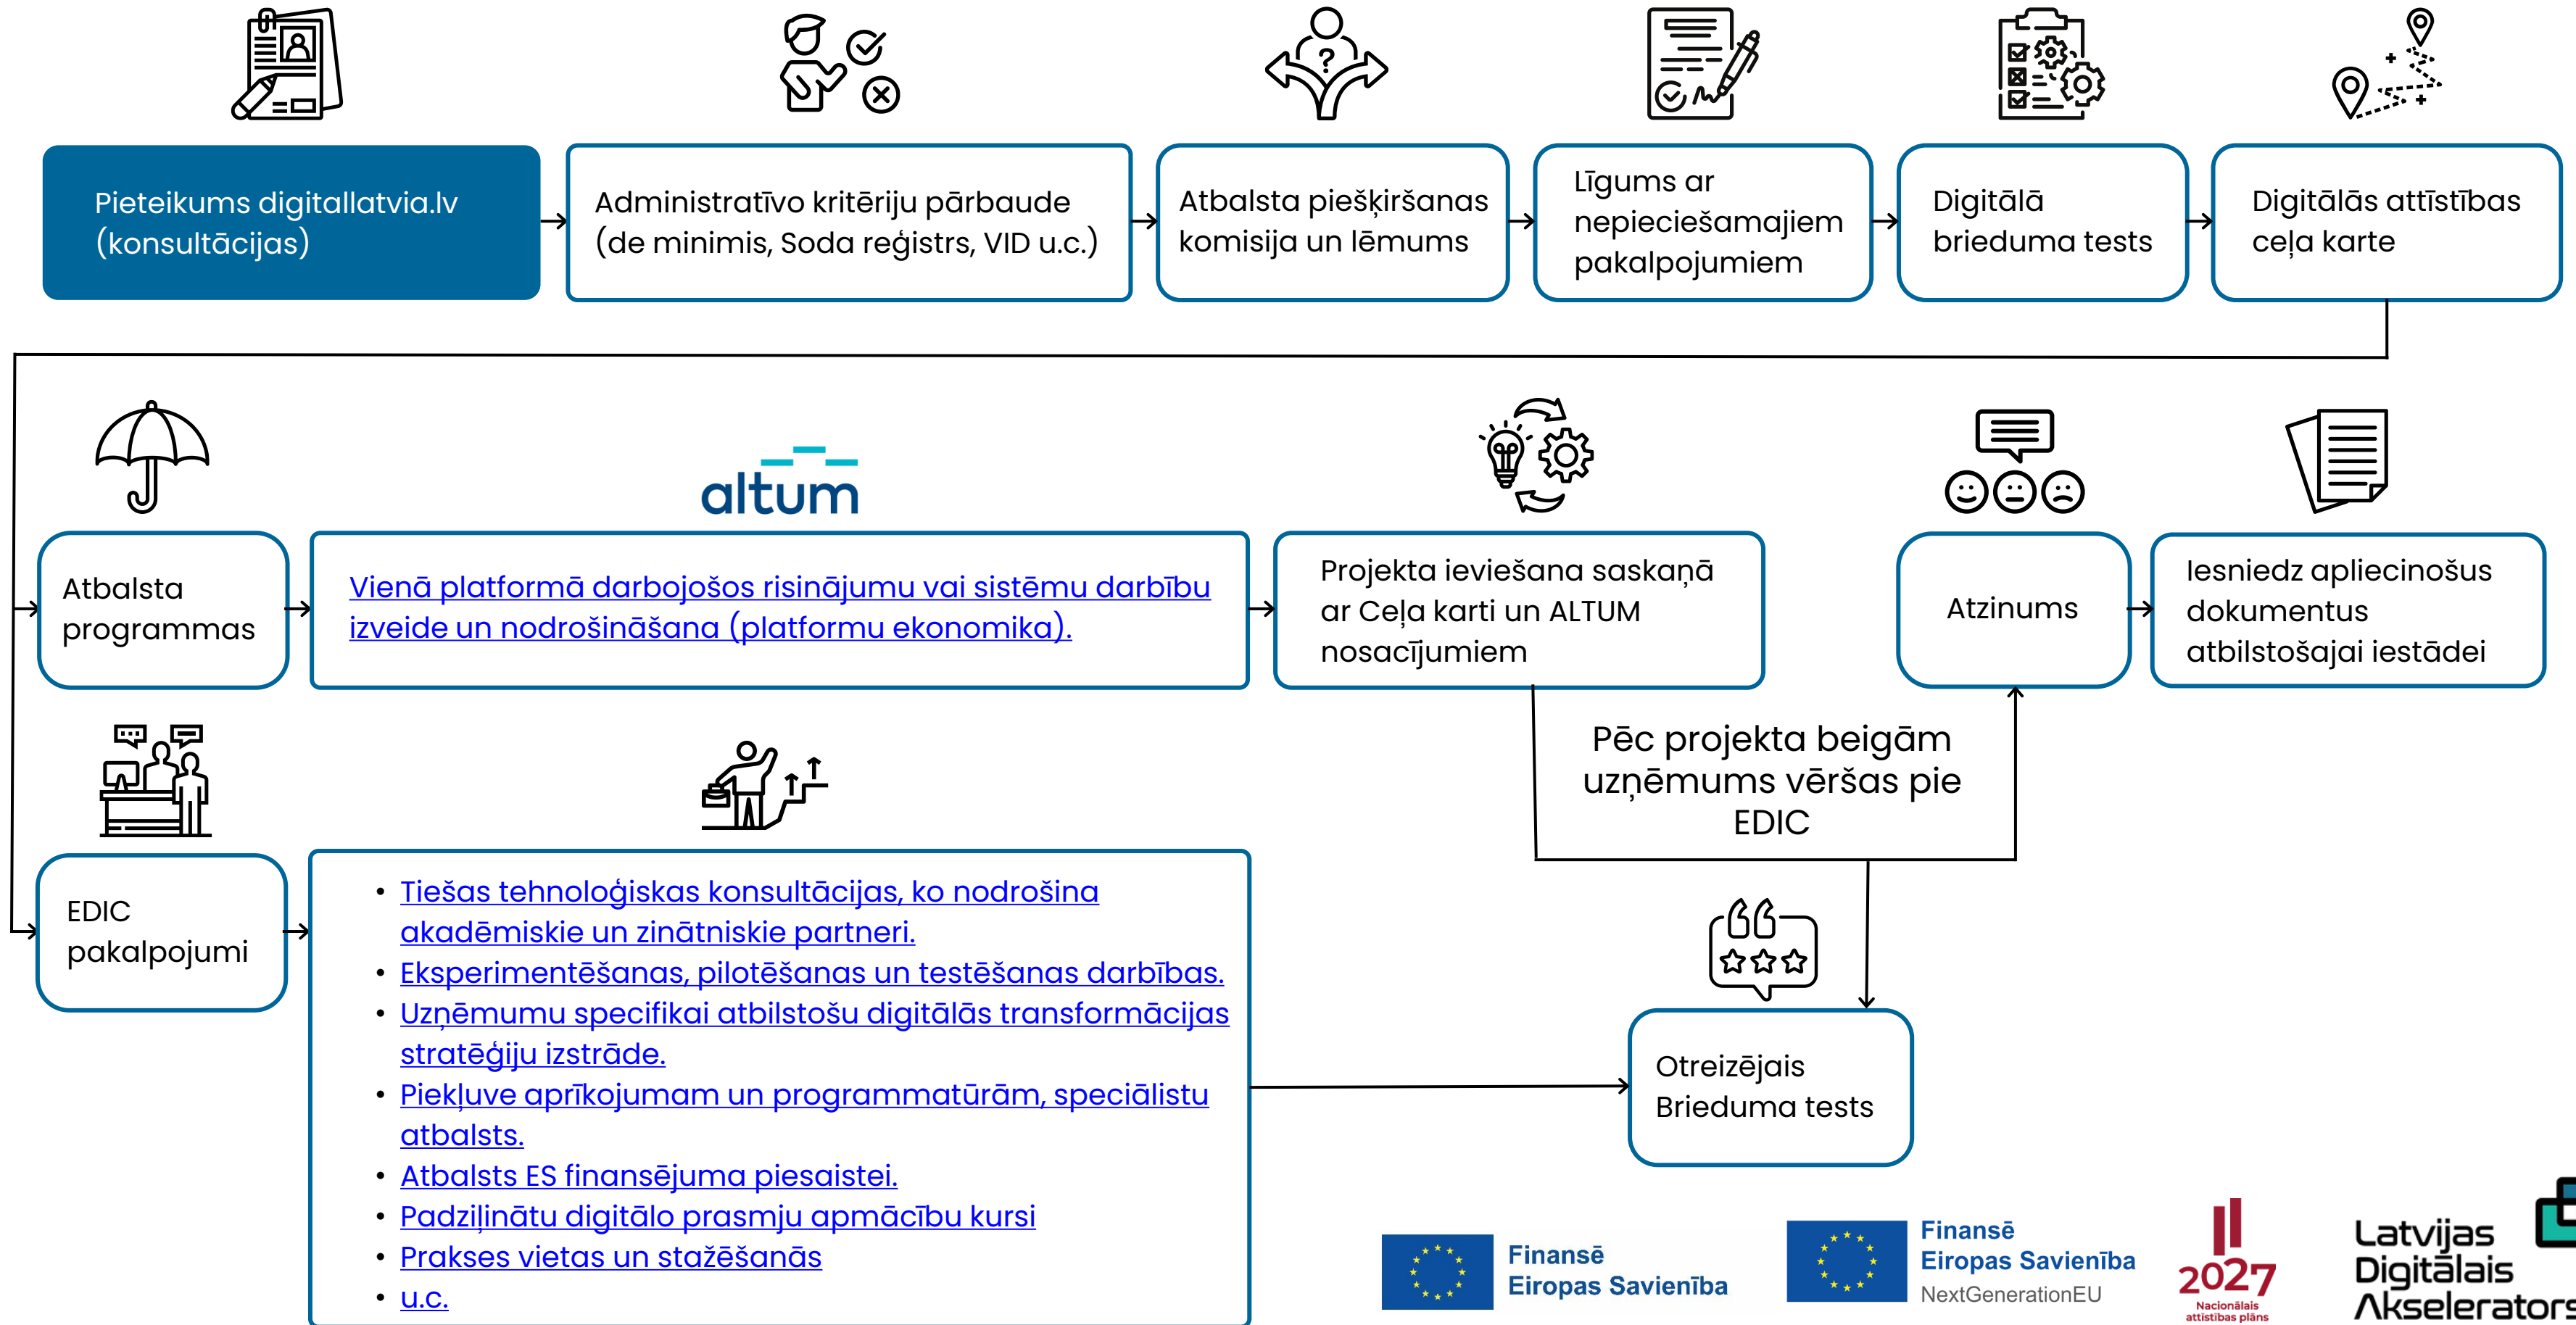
Pieteikums digitallatvia.lv (konsultācijas)

Administratīvo kritēriju pārbaude (de minimis, Soda reģistrs, VID u.c.)

Atbalsta piešķiršanas komisija un lēmums

Līgums ar nepieciešamajiem pakalpojumiem

Digitālā brieduma tests

Digitālās attīstības ceļa karte

altum

Atbalsta programmas

Vienā platformā darbojošos risinājumu vai sistēmu darbību izveide un nodrošināšana (platformu ekonomika).

Projekta ieviešana saskaņā ar Ceļa karti un ALTUM nosacījumiem

Atzinums

Iesniedz apliecinošus dokumentus atbilstošajai iestādei

Pēc projekta beigām uzņēmums vēršas pie EDIC

EDIC pakalpojumi

- Tiešas tehnoloģiskas konsultācijas, ko nodrošina akadēmiskie un zinātniskie partneri.
- Eksperimentēšanas, pilotēšanas un testēšanas darbības.
- Uzņēmumu specifikai atbilstošu digitālās transformācijas stratēģiju izstrāde.
- Piekļuve aprīkojumam un programmatūrām, speciālistu atbalsts.
- Atbalsts ES finansējuma piesaistei.
- Padziļinātu digitālo prasmju apmācību kursi
- Prakses vietas un stažēšanās
- u.c.

Otreizējais Brieduma tests

Finansē Eiropas Savienība

Finansē Eiropas Savienība NextGenerationEU

2027 Nacionālais attīstības plāns

Latvijas Digitālais Akselerators